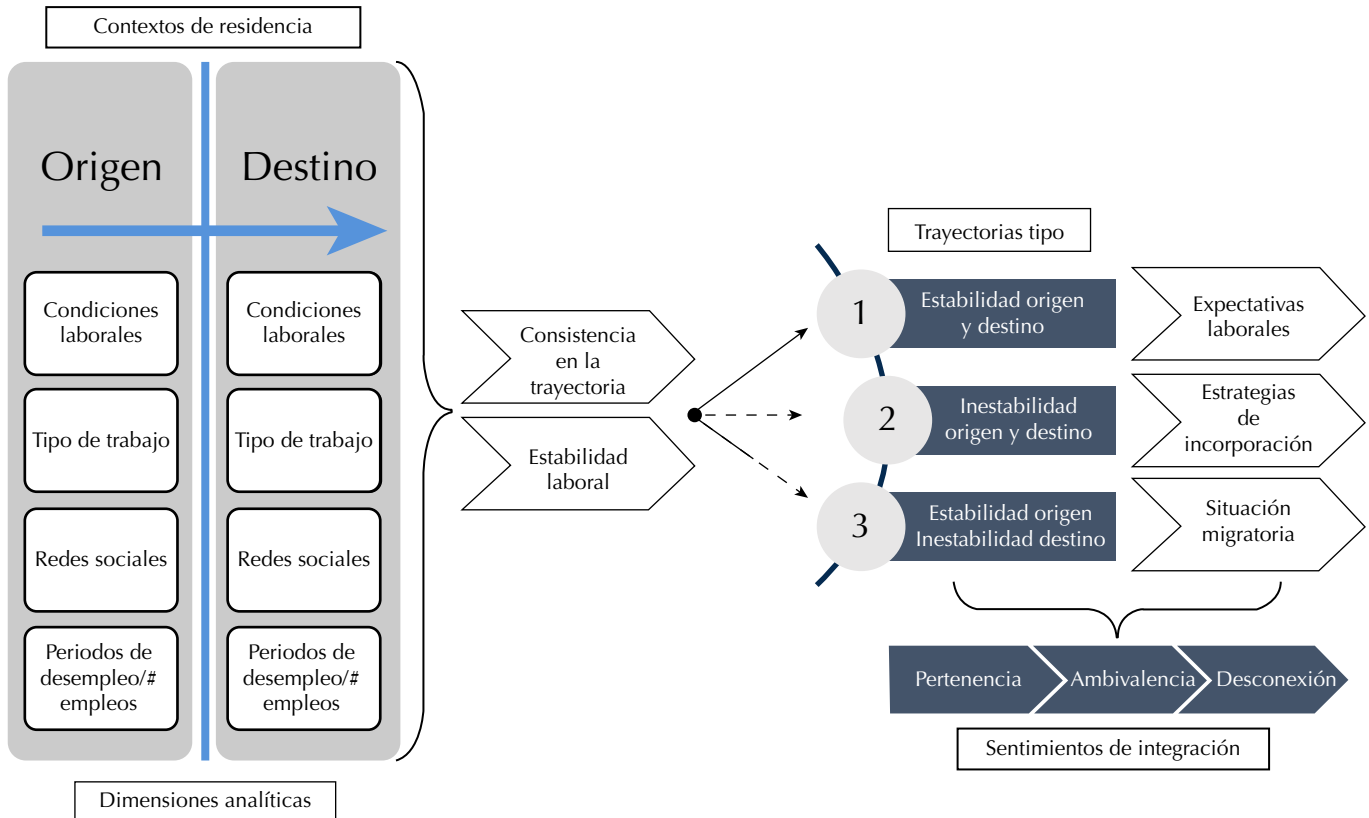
Contextos de residencia

Origen

Condiciones laborales

Tipo de trabajo

Redes sociales

Periodos de desempleo/# empleos

Destino

Condiciones laborales

Tipo de trabajo

Redes sociales

Periodos de desempleo/# empleos

Dimensiones analíticas

Consistencia en la trayectoria

Estabilidad laboral

Trayectorias tipo

1 Estabilidad origen y destino

2 Inestabilidad origen y destino

3 Estabilidad origen Inestabilidad destino

Expectativas laborales

Estrategias de incorporación

Situación migratoria

Pertenencia

Ambivalencia

Desconexión

Sentimientos de integración